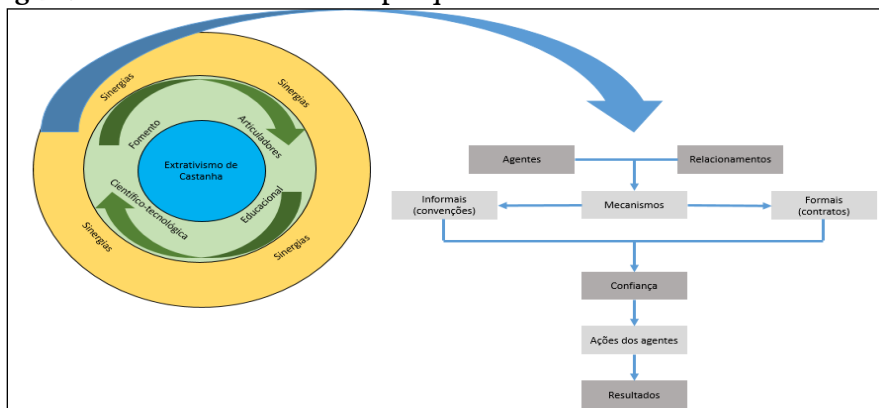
Sinergias

Sinergias

Fomento

Articuladores

Extrativismo de Castanha

Científico-tecnológica

Educacional

Sinergias

Sinergias

Agentes

Relacionamentos

Informais (convenções)

Mecanismos

Formais (contratos)

Confiança

Ações dos agentes

Resultados